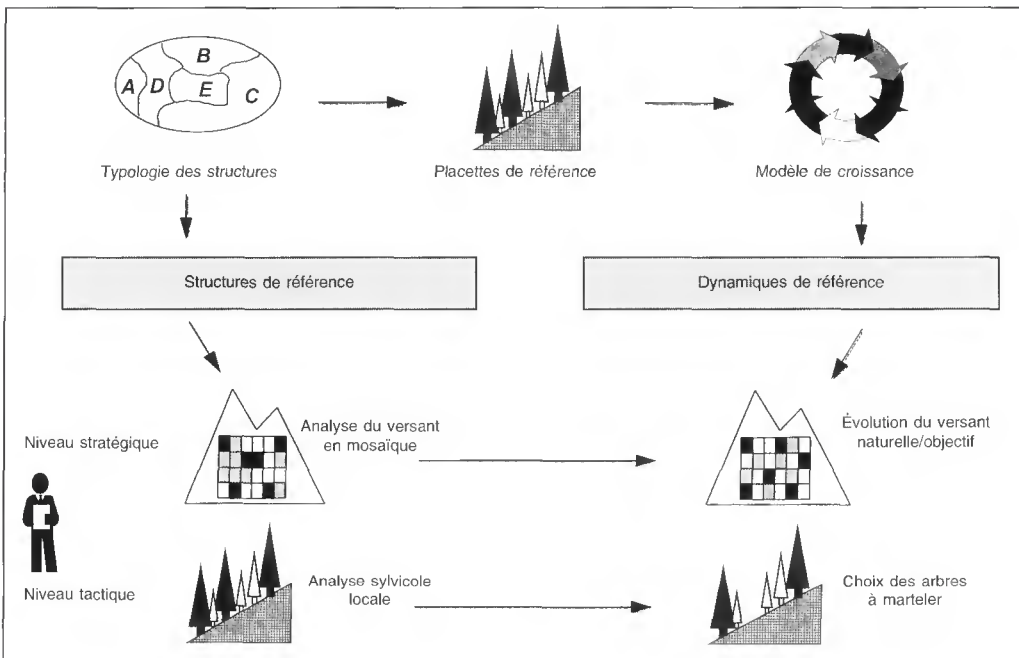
A D B E C

Typologie des structures

Placettes de référence

Modèle de croissance

Structures de référence

Dynamiques de référence

Niveau stratégique

Analyse du versant en mosaïque

Évolution du versant naturelle/objectif

Niveau tactique

Analyse sylvicole locale

Choix des arbres à marteler